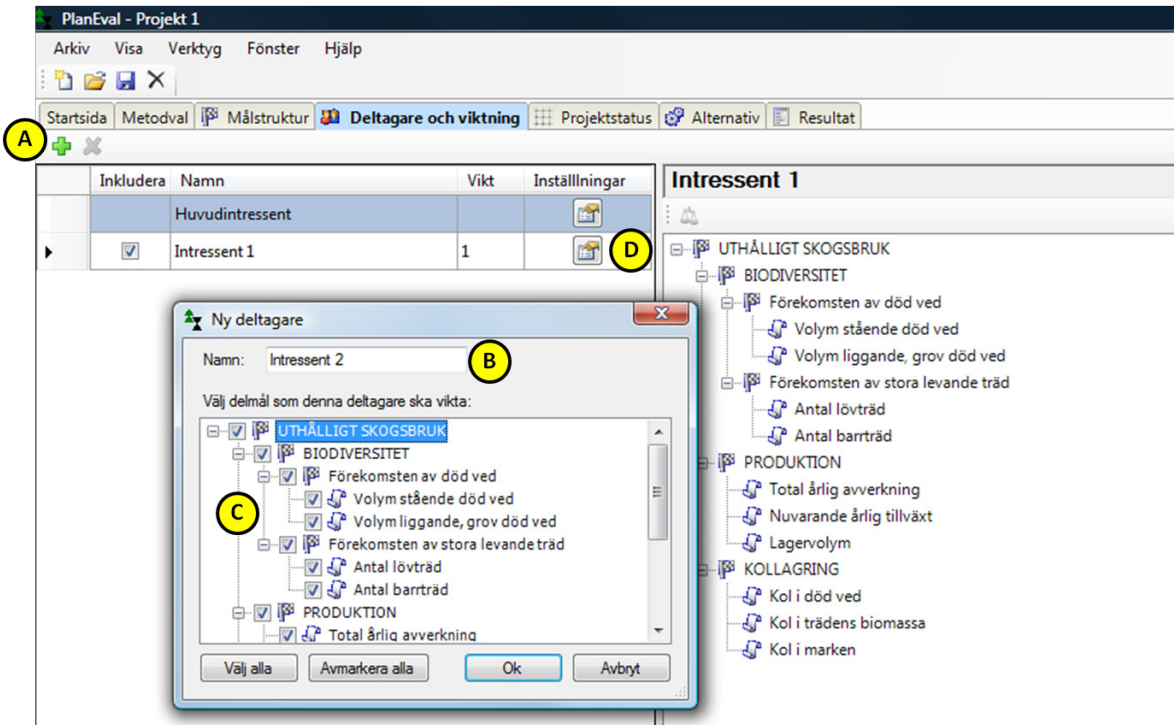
PlanEval - Projekt 1

Arkiv Visa Verktyg Fönster Hjälp

Startsida Metodval Målstruktur Deltagare och viktning Projektstatus Alternativ Resultat

A

| | Inkludera | Namn | Vikt | Installlningar |
|---|---|---|---|---|
| | | Huvudintressent | | |
| | ☑ | Intressent 1 | 1 | |

D

Intressent 1

UTHÅLLIGT SKOGSBRUK
BIODIVERSITET
Förekomsten av död ved
Volym stående död ved
Volym liggande, grov död ved
Förekomsten av stora levande träd
Antal lövträd
Antal barrträd
PRODUKTION
Total årlig avverkning
Nuvarande årlig tillväxt
Lagervolym
KOLLAGRING
Kol i död ved
Kol i trädens biomassa
Kol i marken

Ny deltagare

Namn: Intressent 2

B

Välj delmål som denna deltagare ska vikta:

C

UTHÅLLIGT SKOGSBRUK
BIODIVERSITET
Förekomsten av död ved
Volym stående död ved
Volym liggande, grov död ved
Förekomsten av stora levande träd
Antal lövträd
Antal barrträd
PRODUKTION
Total årlig avverkning

Välj alla Avmarkera alla Ok Avbryt